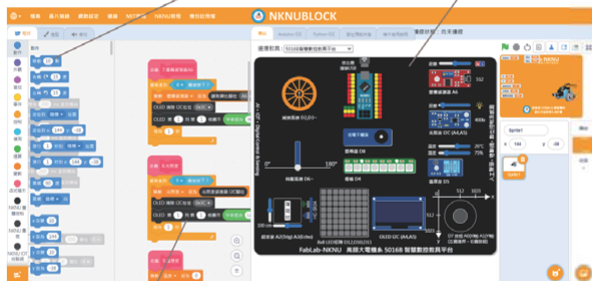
NKNUBLOCK

檔案 編輯 教學 NKNU教程 程式範例

FabLab-NKNU 高師大電機系 50168 智慧數控教具平台

OLED

Sprite1

伺服馬達

超音波

OLED I2C (A4,A5)

DHT11

DC馬達

程式 外觀 音效 事件 控制 偵測 運算 變數 函式積木